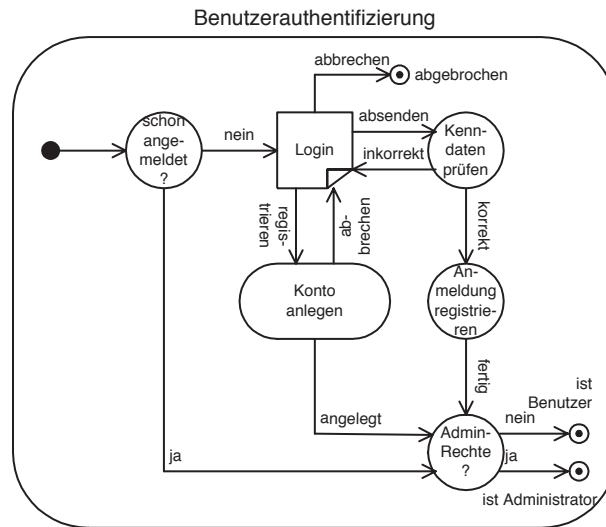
Benutzerauthentifizierung

abbrechen

abgebrochen

schon angemeldet ?

nein

Login

absenden

Kenndaten prüfen

inkorrekt

registrieren

abbrechen

korrekt

Konto anlegen

Anmeldung registrieren

fertig

angelegt

ist Benutzer

nein

Admin-Rechte ?

ja

ja

ist Administrator